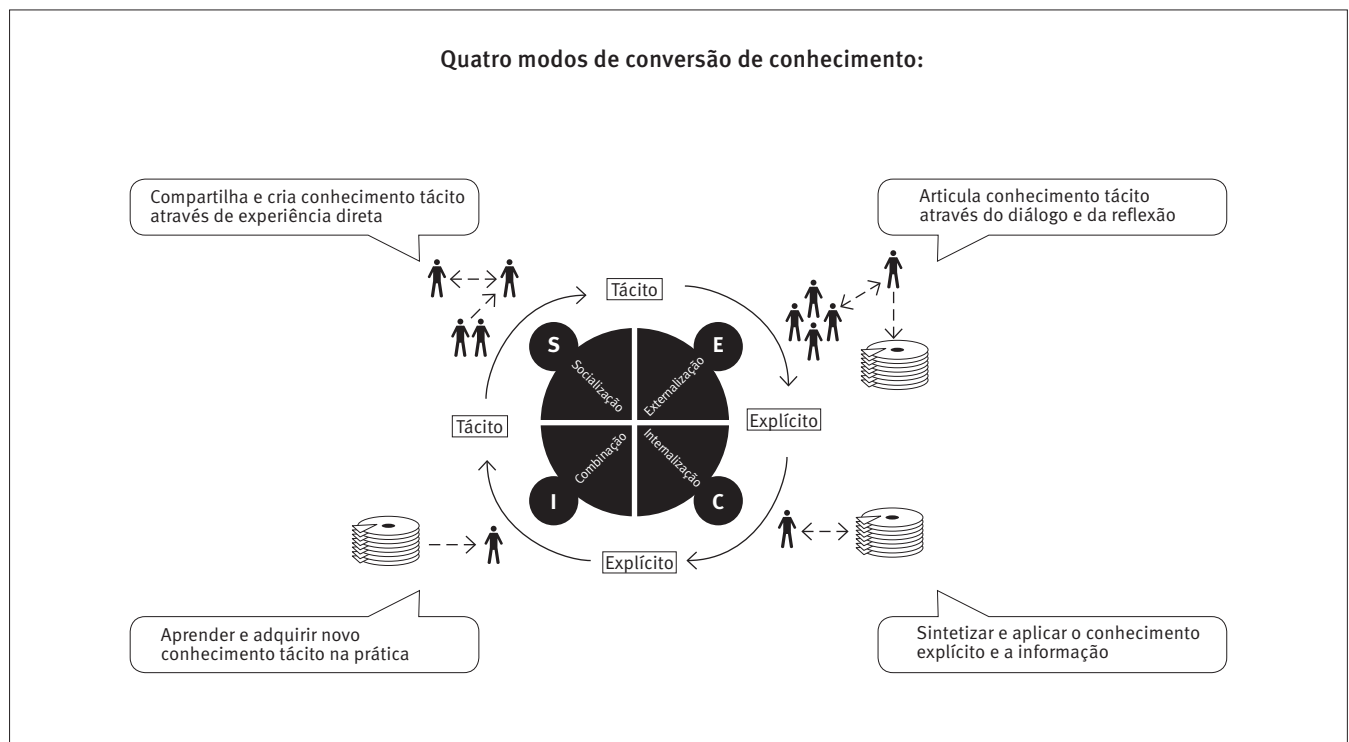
Quatro modos de conversão de conhecimento:

Compartilha e cria conhecimento tácito através de experiência direta

Articula conhecimento tácito através do diálogo e da reflexão

Tácito

S

Socialização

E

Externalização

Explícito

Tácito

Combinação

Internalização

I

C

Explícito

Aprender e adquirir novo conhecimento tácito na prática

Sintetizar e aplicar o conhecimento explícito e a informação